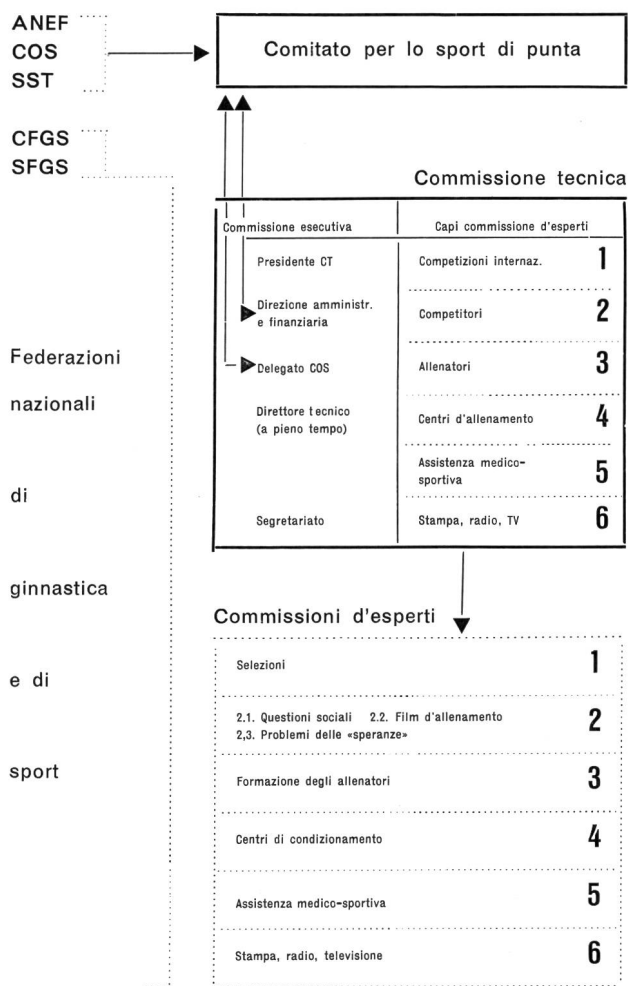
ANEF
COS
SST

Comitato per lo sport di punta

CFGS
SFGS

Commissione tecnica

| Commissione esecutiva | Capi commissione d'esperti | |
|---|---|---|
| Presidente CT | Competizioni internaz. | 1 |
| Direzione amministr. e finanziaria | Competitori | 2 |
| Delegato COS | Allenatori | 3 |
| Direttore t ecnico (a pieno tempo) | Centri d'allenamento | 4 |
| | Assistenza medico-sportiva | 5 |
| Segretariato | Stampa, radio, TV | 6 |

Federazioni

nazionali

di

ginnastica

e di

sport

Commissioni d'esperti

| | |
|---|---|
| Selezioni | 1 |
| 2.1. Questioni sociali 2.2. Film d'allenamento 2,3. Problemi delle «speranze» | 2 |
| Formazione degli allenatori | 3 |
| Centri di condizionamento | 4 |
| Assistenza medico-sportiva | 5 |
| Stampa, radio, televisione | 6 |